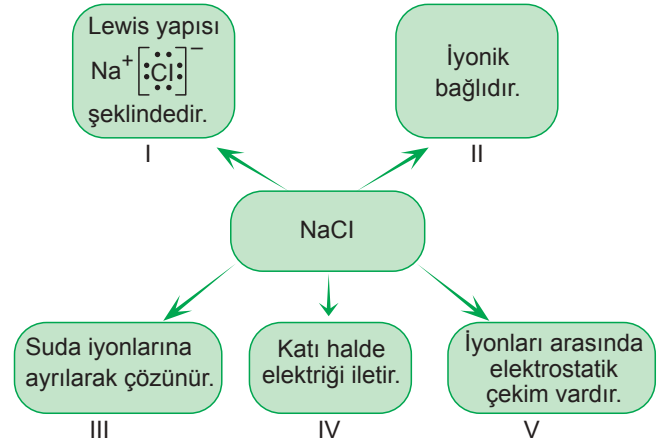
Lewis yapısı
$Na^+ [:\ddot{\underset{..}{Cl}}:]^-$
şeklindedir.
I

İyonik bağlıdır.
II

NaCl

Suda iyonlarına ayrılarak çözünür.
III

Katı halde elektriği iletir.
IV

İyonları arasında elektrostatik çekim vardır.
V